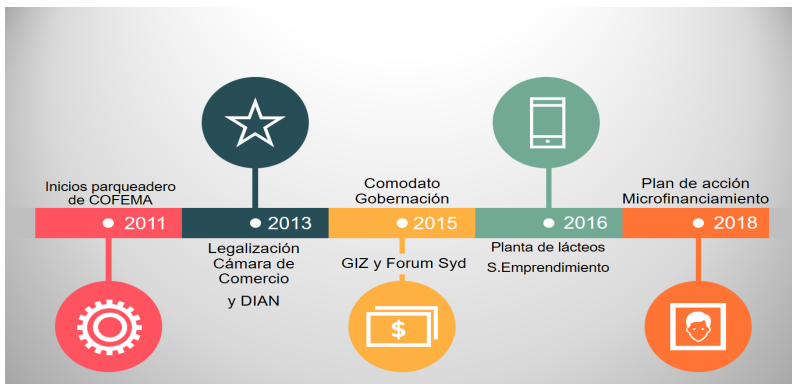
Inicios parqueadero de COFEMA

2011

2013

Legalización Cámara de Comercio

y DIAN

Comodato Gobernación

2015

GIZ y Forum Syd

$

2016

Planta de lácteos

S.Emprendimiento

Plan de acción Microfinanciamiento

2018